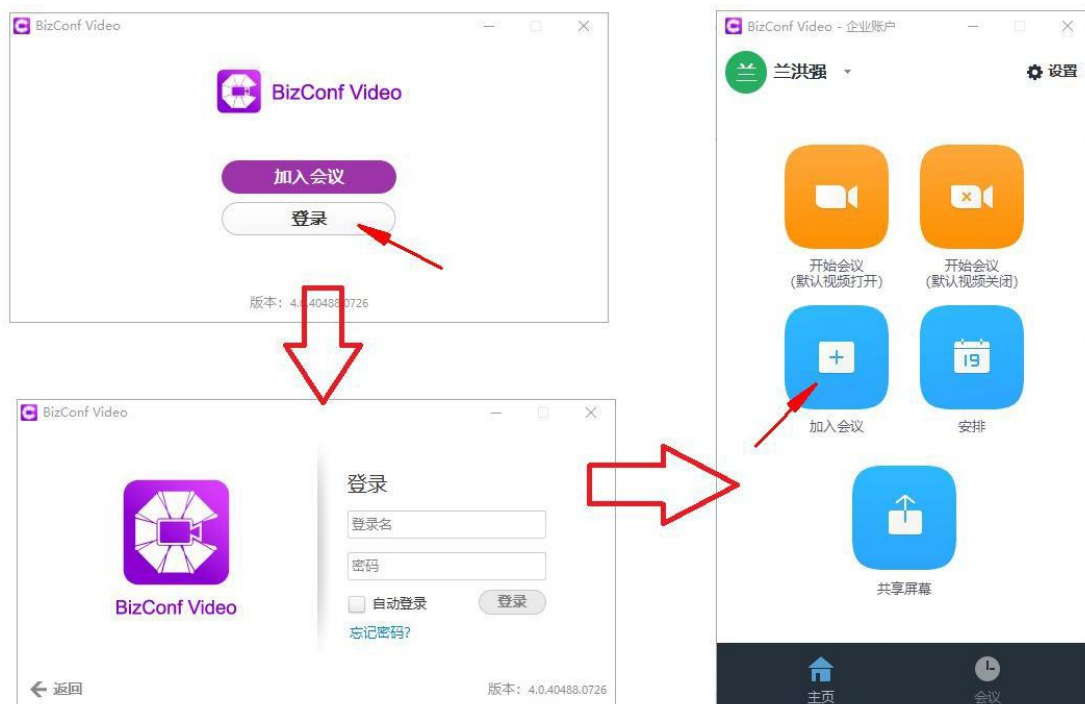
BizConf Video

BizConf Video

加入会议

登录

版本：4.0.40488.0726

BizConf Video

BizConf Video

登录

登录名

密码

自动登录

登录

忘记密码?

← 返回

版本：4.0.40488.0726

BizConf Video - 企业账户

兰

兰洪强

设置

开始会议
(默认视频打开)

开始会议
(默认视频关闭)

加入会议

19

安排

共享屏幕

主页

会议